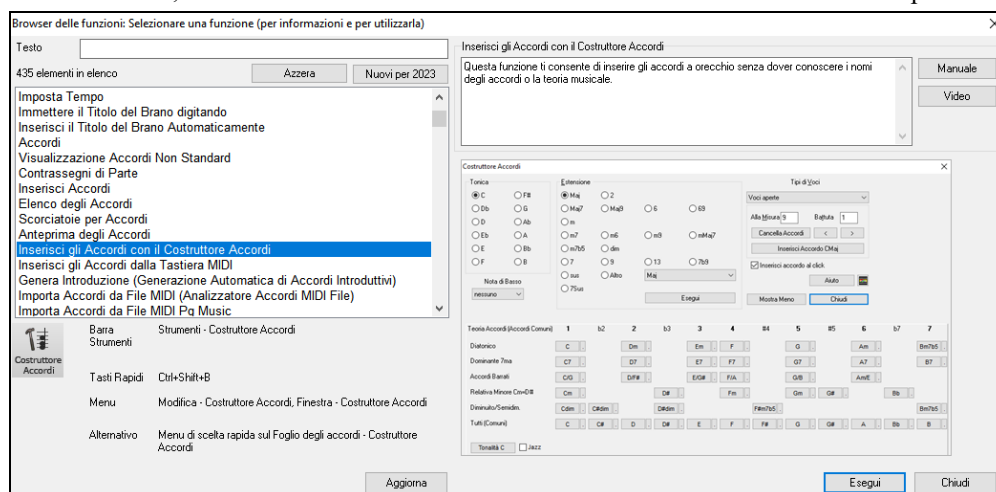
Browser delle funzioni: Selezionare una funzione (per informazioni e per utilizzarla)

Testo

435 elementi in elenco

Azzera

Nuovi per 2023

Imposta Tempo
Immettere il Titolo del Brano digitando
Inserisci il Titolo del Brano Automaticamente
Accordi
Visualizzazione Accordi Non Standard
Contrassegni di Parte
Inserisci Accordi
Elenco degli Accordi
Scorciatoie per Accordi
Anteprima degli Accordi
Inserisci gli Accordi con il Costruttore Accordi
Inserisci gli Accordi dalla Tastiera MIDI
Genera Introduzione (Generazione Automatica di Accordi Introduttivi)
Importa Accordi da File MIDI (Analizzatore Accordi MIDI File)
Importa Accordi da File MIDI Pg Music

Costruttore Accordi

Barra Strumenti — Strumenti - Costruttore Accordi

Tasti Rapidi — Ctrl+Shift+B

Menu — Modifica - Costruttore Accordi, Finestra - Costruttore Accordi

Alternativo — Menu di scelta rapida sul Foglio degli accordi - Costruttore Accordi

Inserisci gli Accordi con il Costruttore Accordi

Questa funzione ti consente di inserire gli accordi a orecchio senza dover conoscere i nomi degli accordi o la teoria musicale.

Manuale

Video

Costruttore Accordi

Tonica
C F# Db G D Ab Eb A E Bb F B

Estensione
Maj 2 Maj7 Maj9 6 69 m m7 m6 m9 mMaj7 m7b5 dim 7 9 13 7b9 sus Altro Maj 7Sus

Nota di Basso
nessuno

Esegui

Tipi di Voci
Voci aperte
Alla Misura 9 Battuta 1
Cancella Accordi < >
Inserisci Accordo CMaj
Inserisci accordo al click
Aiuto
Mostra Meno Chiudi

| Teoria Accordi (Accordi Comuni) | 1 | b2 | 2 | b3 | 3 | 4 | #4 | 5 | #5 | 6 | b7 | 7 |
|---|---|---|---|---|---|---|---|---|---|---|---|---|
| Diatonico | C | | Dm | | Em | F | | G | | Am | | Bm7b5 |
| Dominante 7ma | C7 | | D7 | | E7 | F7 | | G7 | | A7 | | B7 |
| Accordi Barrati | C/G | | D/F# | | E/G# | F/A | | G/B | | Am/E | | |
| Relativa Minore Cm+D#(#) | Cm | | | D# | | Fm | | Gm | G# | | Bb | |
| Diminuito/Semidim. | Cdim | C#dim | | D#dim | | | F#m7b5 | | | | | Bm7b5 |
| Tutti (Comuni) | C | C# | D | D# | E | F | F# | G | G# | A | Bb | B |

Tonalità C Jazz

Aggiorna

Esegui

Chiudi